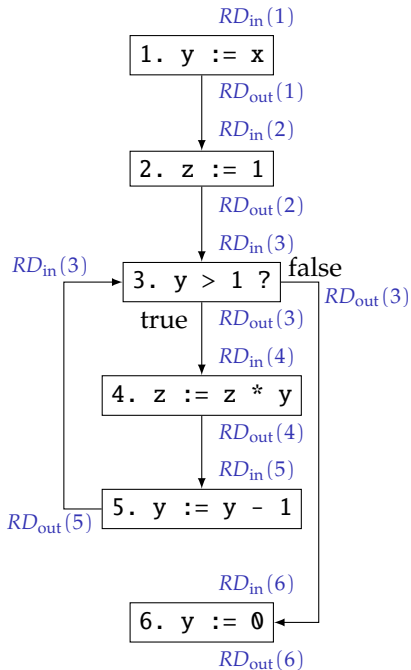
$RD_{\text{in}}(1)$

1. y := x

$RD_{\text{out}}(1)$

$RD_{\text{in}}(2)$

2. z := 1

$RD_{\text{out}}(2)$

$RD_{\text{in}}(3)$

$RD_{\text{in}}(3)$

3. y > 1 ?

false

$RD_{\text{out}}(3)$

true

$RD_{\text{out}}(3)$

$RD_{\text{in}}(4)$

4. z := z * y

$RD_{\text{out}}(4)$

$RD_{\text{in}}(5)$

$RD_{\text{out}}(5)$

5. y := y - 1

$RD_{\text{in}}(6)$

6. y := 0

$RD_{\text{out}}(6)$